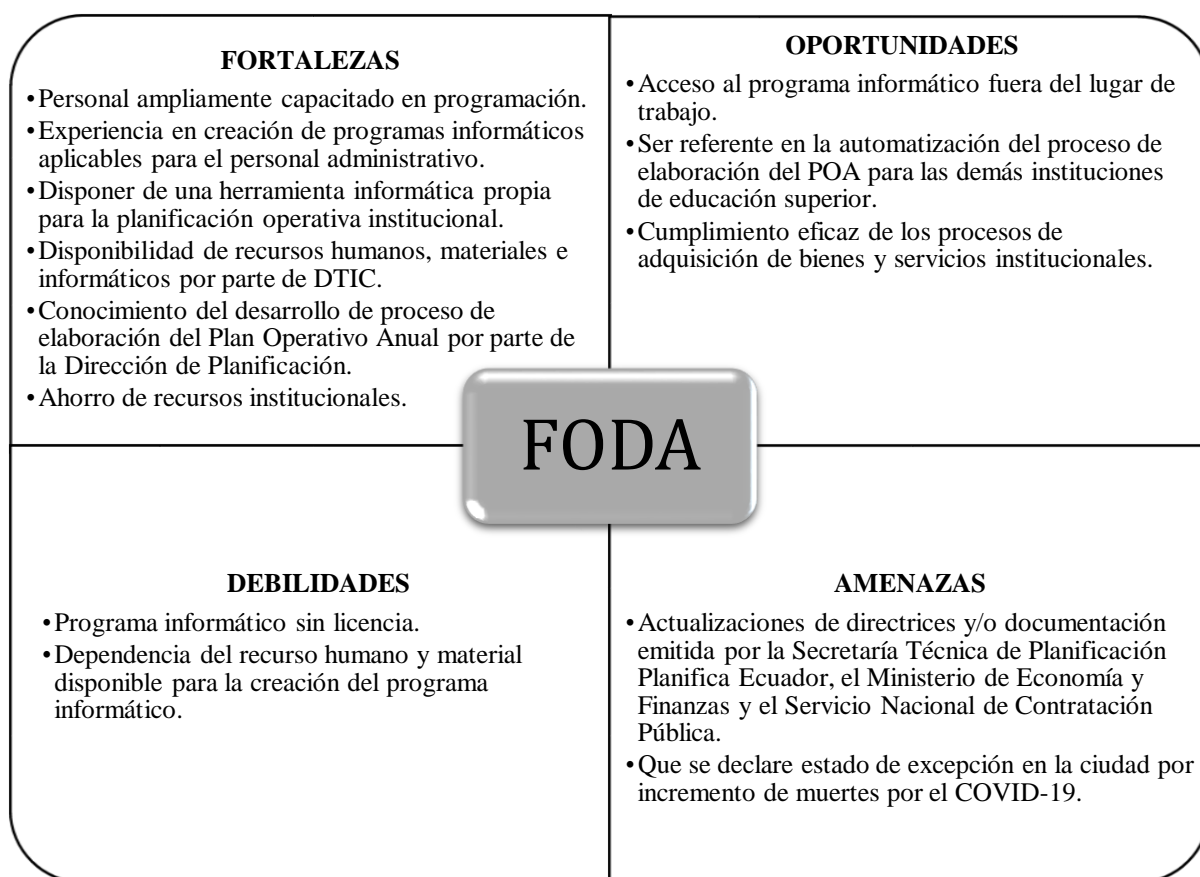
FORTALEZAS

• Personal ampliamente capacitado en programación.
• Experiencia en creación de programas informáticos aplicables para el personal administrativo.
• Disponer de una herramienta informática propia para la planificación operativa institucional.
• Disponibilidad de recursos humanos, materiales e informáticos por parte de DTIC.
• Conocimiento del desarrollo de proceso de elaboración del Plan Operativo Anual por parte de la Dirección de Planificación.
• Ahorro de recursos institucionales.

OPORTUNIDADES

• Acceso al programa informático fuera del lugar de trabajo.
• Ser referente en la automatización del proceso de elaboración del POA para las demás instituciones de educación superior.
• Cumplimiento eficaz de los procesos de adquisición de bienes y servicios institucionales.

FODA

DEBILIDADES

• Programa informático sin licencia.
• Dependencia del recurso humano y material disponible para la creación del programa informático.

AMENAZAS

• Actualizaciones de directrices y/o documentación emitida por la Secretaría Técnica de Planificación Planifica Ecuador, el Ministerio de Economía y Finanzas y el Servicio Nacional de Contratación Pública.
• Que se declare estado de excepción en la ciudad por incremento de muertes por el COVID-19.